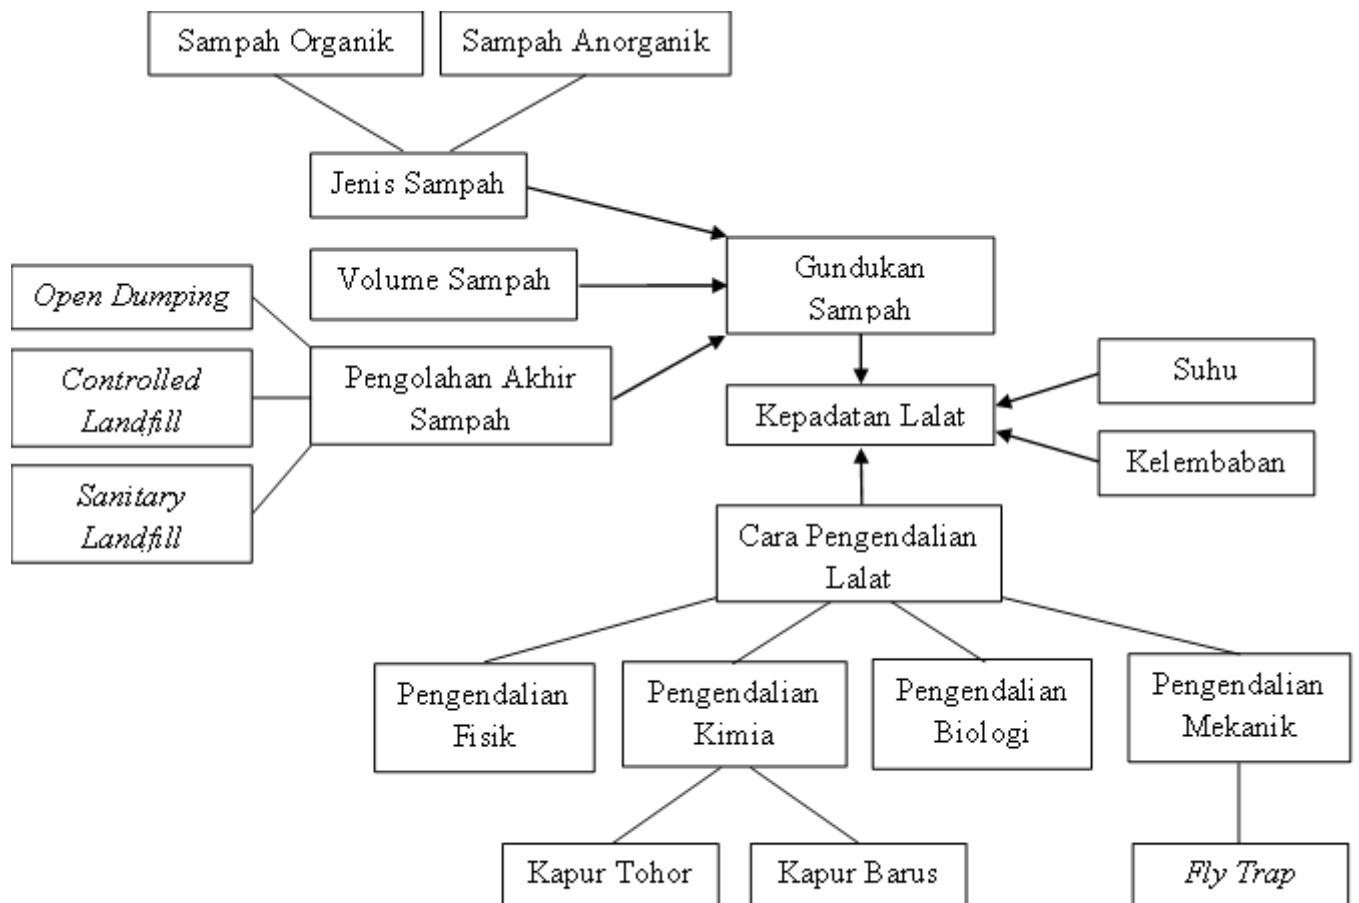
Sampah Organik

Sampah Anorganik

Jenis Sampah

Volume Sampah

Gundukan Sampah

Open Dumping

Controlled Landfill

Sanitary Landfill

Pengolahan Akhir Sampah

Suhu

Kepadatan Lalat

Kelembaban

Cara Pengendalian Lalat

Pengendalian Fisik

Pengendalian Kimia

Pengendalian Biologi

Pengendalian Mekanik

Kapur Tohor

Kapur Barus

Fly Trap